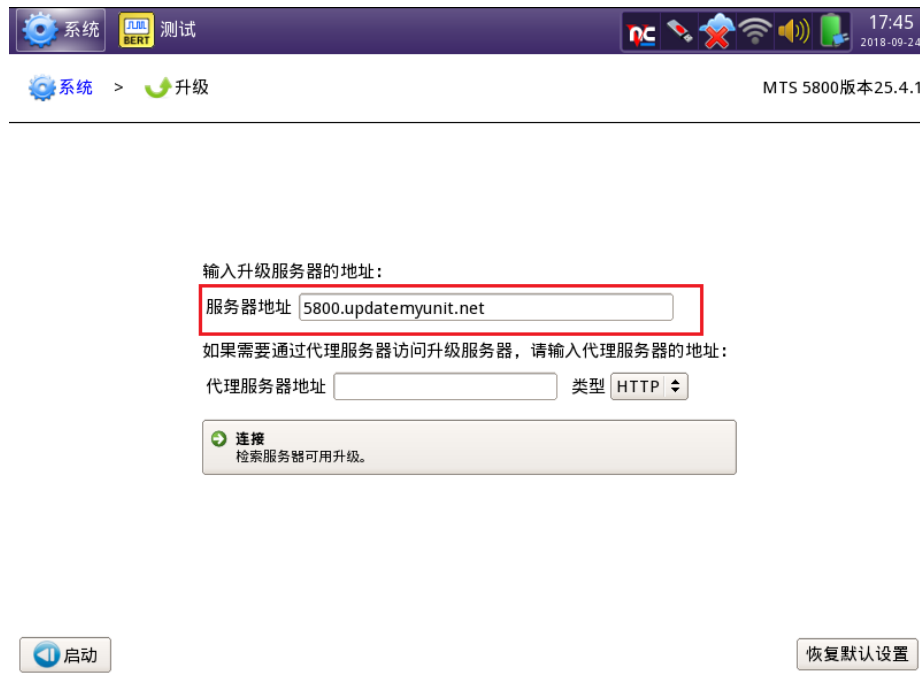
系统 BERT 测试 17:45 2018-09-24

系统 > 升级 MTS 5800版本25.4.1

输入升级服务器的地址：

服务器地址 5800.updatemyunit.net

如果需要通过代理服务器访问升级服务器，请输入代理服务器的地址：

代理服务器地址 类型 HTTP

连接
检索服务器可用升级。

启动 恢复默认设置